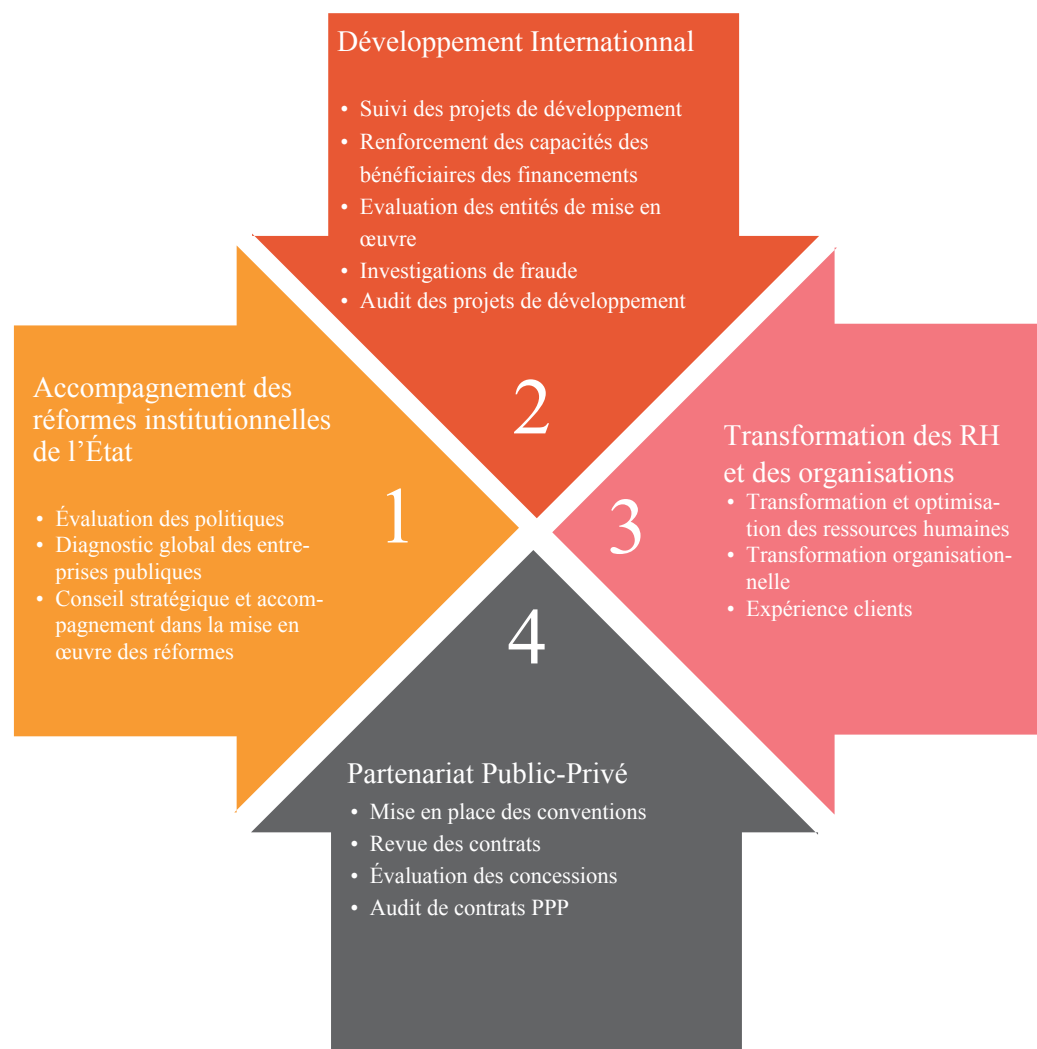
Développement Internationnal

• Suivi des projets de développement
• Renforcement des capacités des bénéficiaires des financements
• Evaluation des entités de mise en œuvre
• Investigations de fraude
• Audit des projets de développement

2

Accompagnement des réformes institutionnelles de l'État

• Évaluation des politiques
• Diagnostic global des entreprises publiques
• Conseil stratégique et accompagnement dans la mise en œuvre des réformes

1

Transformation des RH et des organisations

• Transformation et optimisation des ressources humaines
• Transformation organisationnelle
• Expérience clients

3

4

Partenariat Public-Privé

• Mise en place des conventions
• Revue des contrats
• Évaluation des concessions
• Audit de contrats PPP